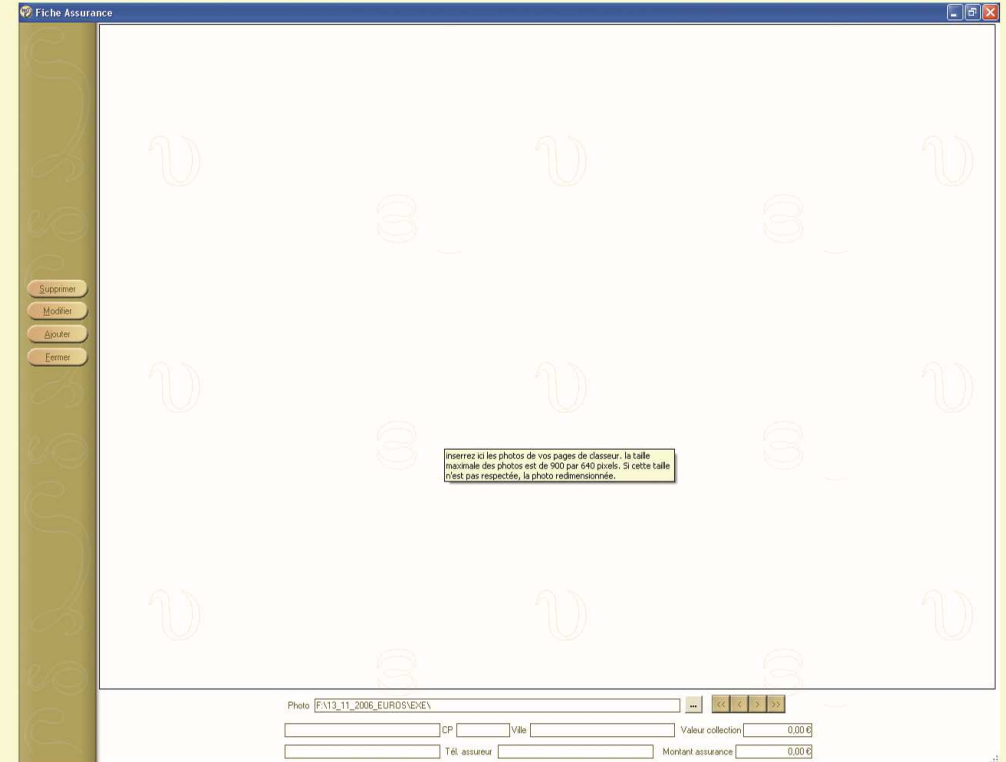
Fiche Assurance

Supprimer
Modifier
Ajouter
Fermer

inserrez ici les photos de vos pages de classeur. la taille maximale des photos est de 900 par 640 pixels. Si cette taille n'est pas respectée, la photo redimensionnée.

Photo F:\13_11_2006_EUROS\EXE\ ... << < > >>

CP Ville Valeur collection 0,00 €

Tél. assureur Montant assurance 0,00 €